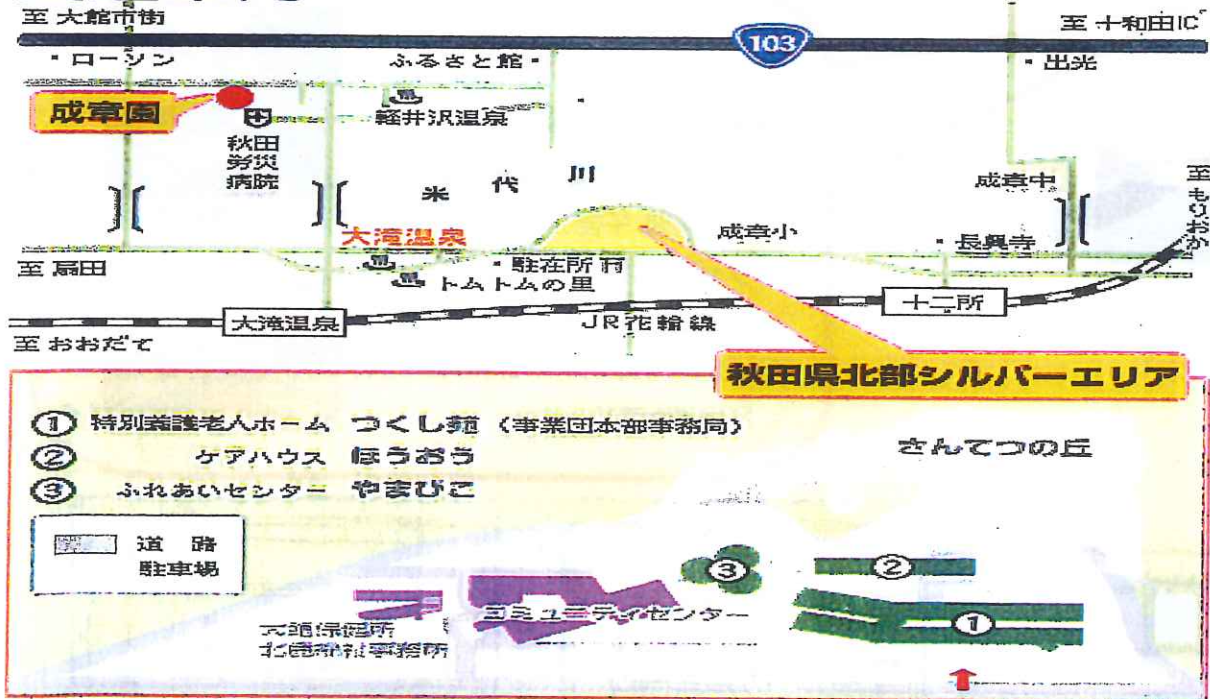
至 大館市街

103

至 十和田IC

・ローソン

ふるさと館・

・出光

成章園

軽井沢温泉

秋田労災病院

米 代 川

成章中

至 もりおか

大滝温泉

成章小

・長興寺

至 扇田

・駐在所

トムトムの里

大滝温泉

JR花輪線

十二所

至 おおだて

秋田県北部シルバーエリア

① 特別養護老人ホーム つくし苑（事業団本部事務局）

② ケアハウス ほうおう

③ ふれあいセンター やまびこ

さんてつの丘

道 路
駐車場

③

②

コミュニティセンター

①

大館保健所
北鹿福祉事務所